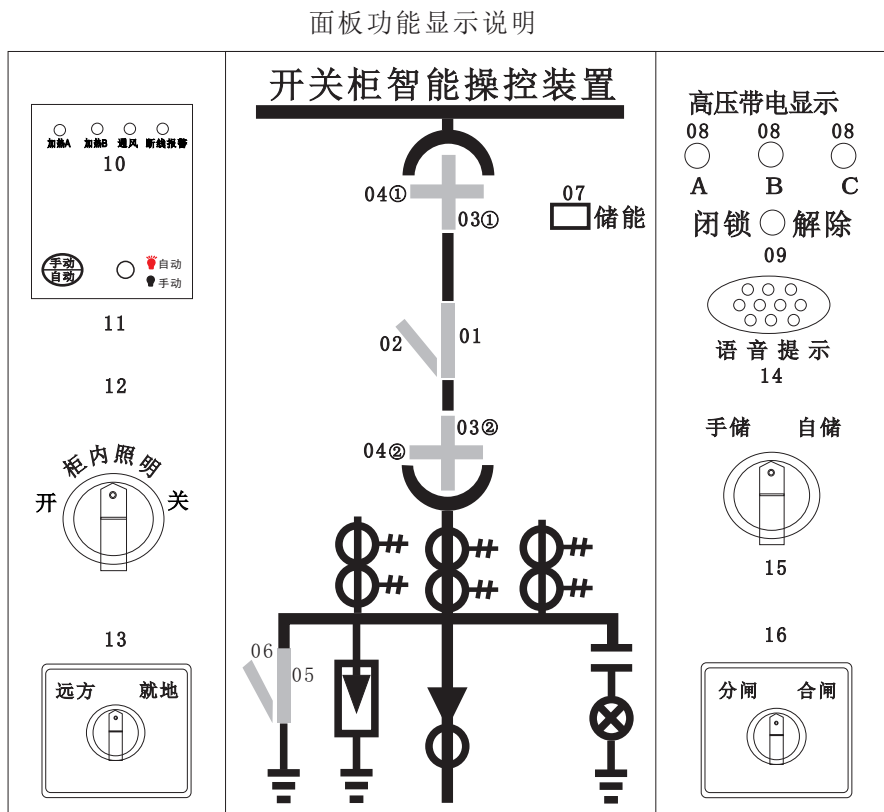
面板功能显示说明

加热A 加热B 通风 断线报警
10

手动
自动
自动
手动

11

12

柜内照明
开 关

13

远方 就地

开关柜智能操控装置

04①
03①
07
储能

02
01

03②
04②

06
05

高压带电显示
08 08 08
A B C
闭锁 解除
09

语音提示
14

手储 自储

15

16

分闸 合闸